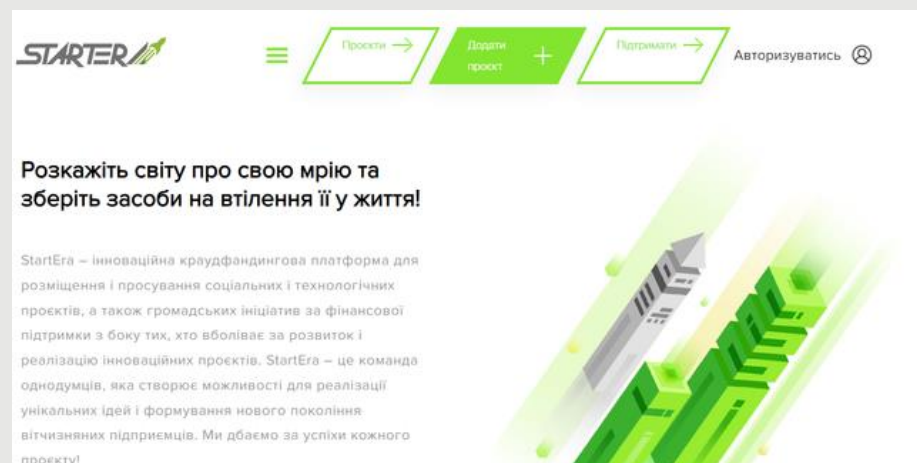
STARTERA

Проєкти →

Додати проєкт +

Підтримати →

Авторизуватись

Розкажіть світу про свою мрію та зберіть засоби на втілення її у життя!

StartEra – інноваційна краудфандингова платформа для розміщення і просування соціальних і технологічних проєктів, а також громадських ініціатив за фінансової підтримки з боку тих, хто вболіває за розвиток і реалізацію інноваційних проєктів. StartEra – це команда однодумців, яка створює можливості для реалізації унікальних ідей і формування нового покоління вітчизняних підприємців. Ми дбаємо за успіхи кожного проєкту!